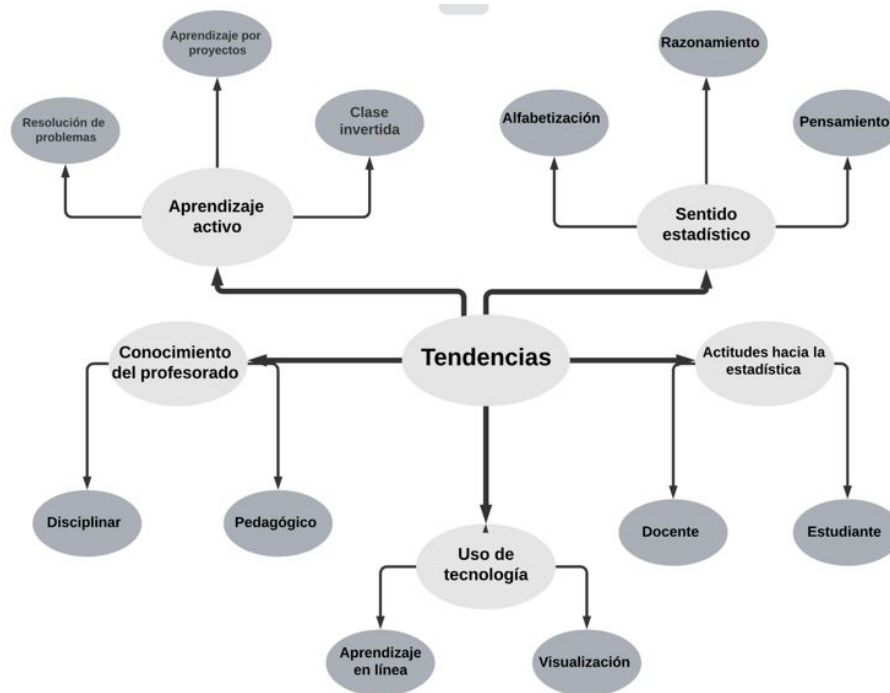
Aprendizaje por proyectos

Resolución de problemas

Clase invertida

Aprendizaje activo

Razonamiento

Alfabetización

Pensamiento

Sentido estadístico

Conocimiento del profesorado

Tendencias

Actitudes hacia la estadística

Disciplinar

Pedagógico

Uso de tecnología

Docente

Estudiante

Aprendizaje en línea

Visualización